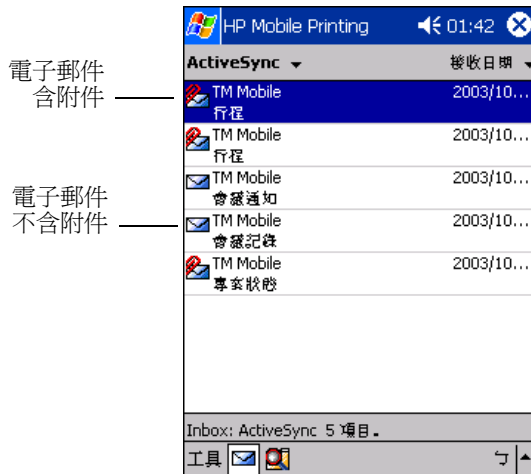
電子郵件含附件

電子郵件不含附件

HP Mobile Printing 01:42

ActiveSync 接收日期

TM Mobile 2003/10...
行程

TM Mobile 2003/10...
行程

TM Mobile 2003/10...
會議通知

TM Mobile 2003/10...
會議記錄

TM Mobile 2003/10...
專案狀態

Inbox: ActiveSync 5 項目。

工具